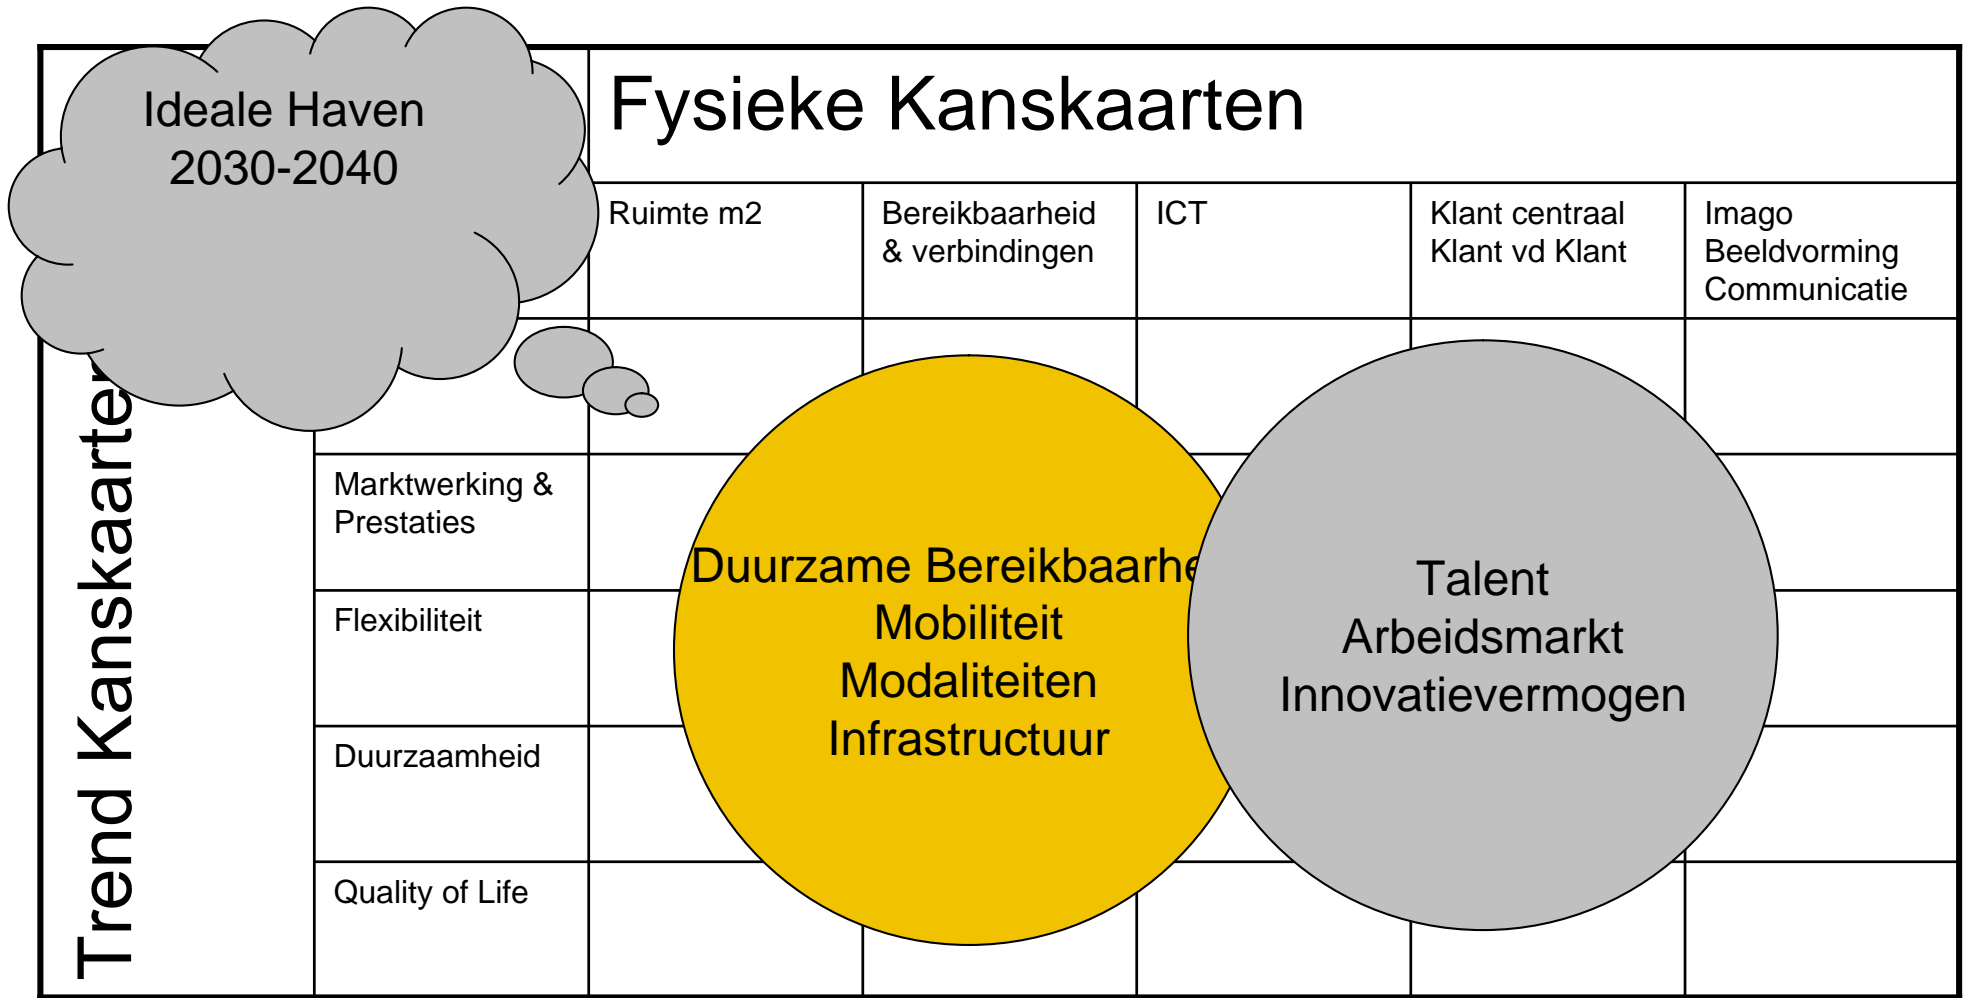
Ideale Haven
2030-2040

Fysieke Kanskaarten

Trend Kanskaarte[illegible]

| | Ruimte m2 | Bereikbaarheid & verbindingen | ICT | Klant centraal Klant vd Klant | Imago Beeldvorming Communicatie |
|---|---|---|---|---|---|
| | | | | | |
| Marktwerking & Prestaties | | | | | |
| Flexibiliteit | | | | | |
| Duurzaamheid | | | | | |
| Quality of Life | | | | | |

Duurzame Bereikbaarhe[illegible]
Mobiliteit
Modaliteiten
Infrastructuur

Talent
Arbeidsmarkt
Innovatievermogen